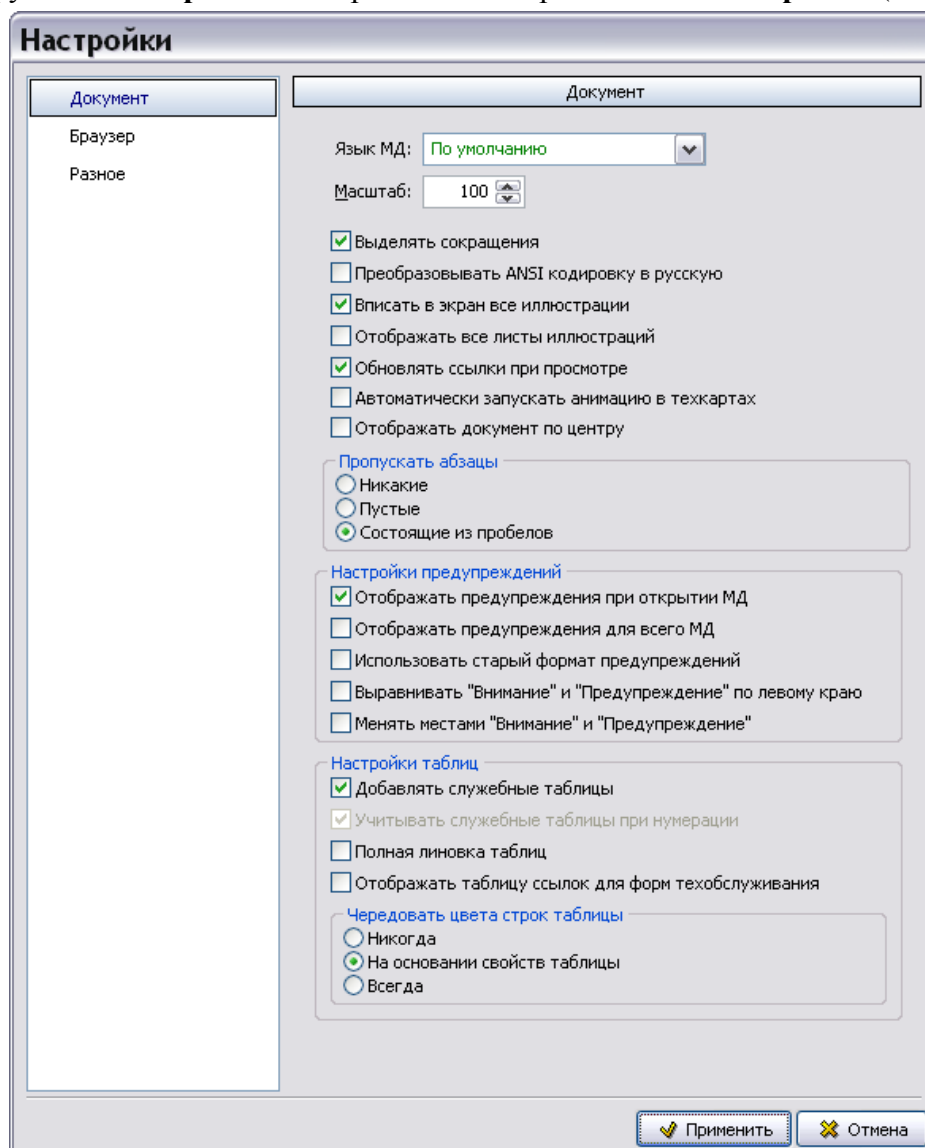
Настройки

Документ
Браузер
Разное

Документ

Язык МД: По умолчанию
Масштаб: 100

Выделять сокращения
Преобразовывать ANSI кодировку в русскую
Вписать в экран все иллюстрации
Отображать все листы иллюстраций
Обновлять ссылки при просмотре
Автоматически запускать анимацию в техкартах
Отображать документ по центру

Пропускать абзацы
Никакие
Пустые
Состоящие из пробелов

Настройки предупреждений
Отображать предупреждения при открытии МД
Отображать предупреждения для всего МД
Использовать старый формат предупреждений
Выравнивать "Внимание" и "Предупреждение" по левому краю
Менять местами "Внимание" и "Предупреждение"

Настройки таблиц
Добавлять служебные таблицы
Учитывать служебные таблицы при нумерации
Полная линовка таблиц
Отображать таблицу ссылок для форм техобслуживания

Чередовать цвета строк таблицы
Никогда
На основании свойств таблицы
Всегда

Применить
Отмена